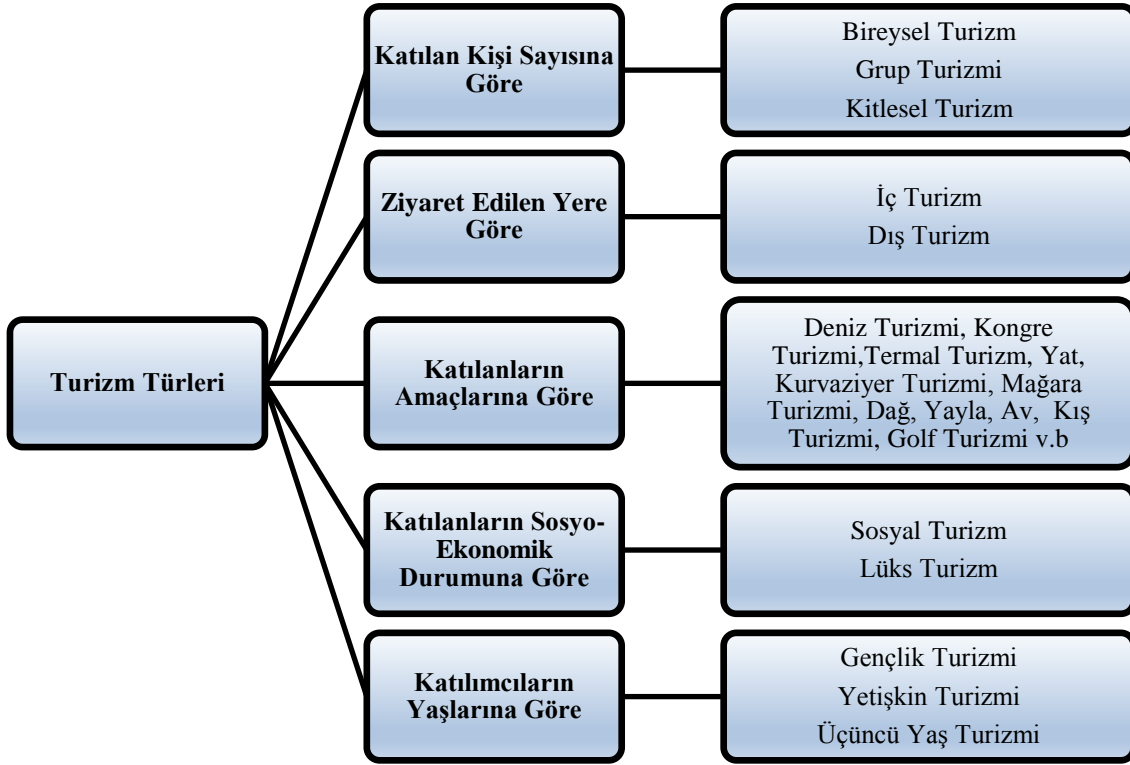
Turizm Türleri

Katılan Kişi Sayısına Göre

Bireysel Turizm
Grup Turizmi
Kitlesel Turizm

Ziyaret Edilen Yere Göre

İç Turizm
Dış Turizm

Katılanların Amaçlarına Göre

Deniz Turizmi, Kongre Turizmi,Termal Turizm, Yat, Kurvaziyer Turizmi, Mağara Turizmi, Dağ, Yayla, Av, Kış Turizmi, Golf Turizmi v.b

Katılanların Sosyo-Ekonomik Durumuna Göre

Sosyal Turizm
Lüks Turizm

Katılımcıların Yaşlarına Göre

Gençlik Turizmi
Yetişkin Turizmi
Üçüncü Yaş Turizmi